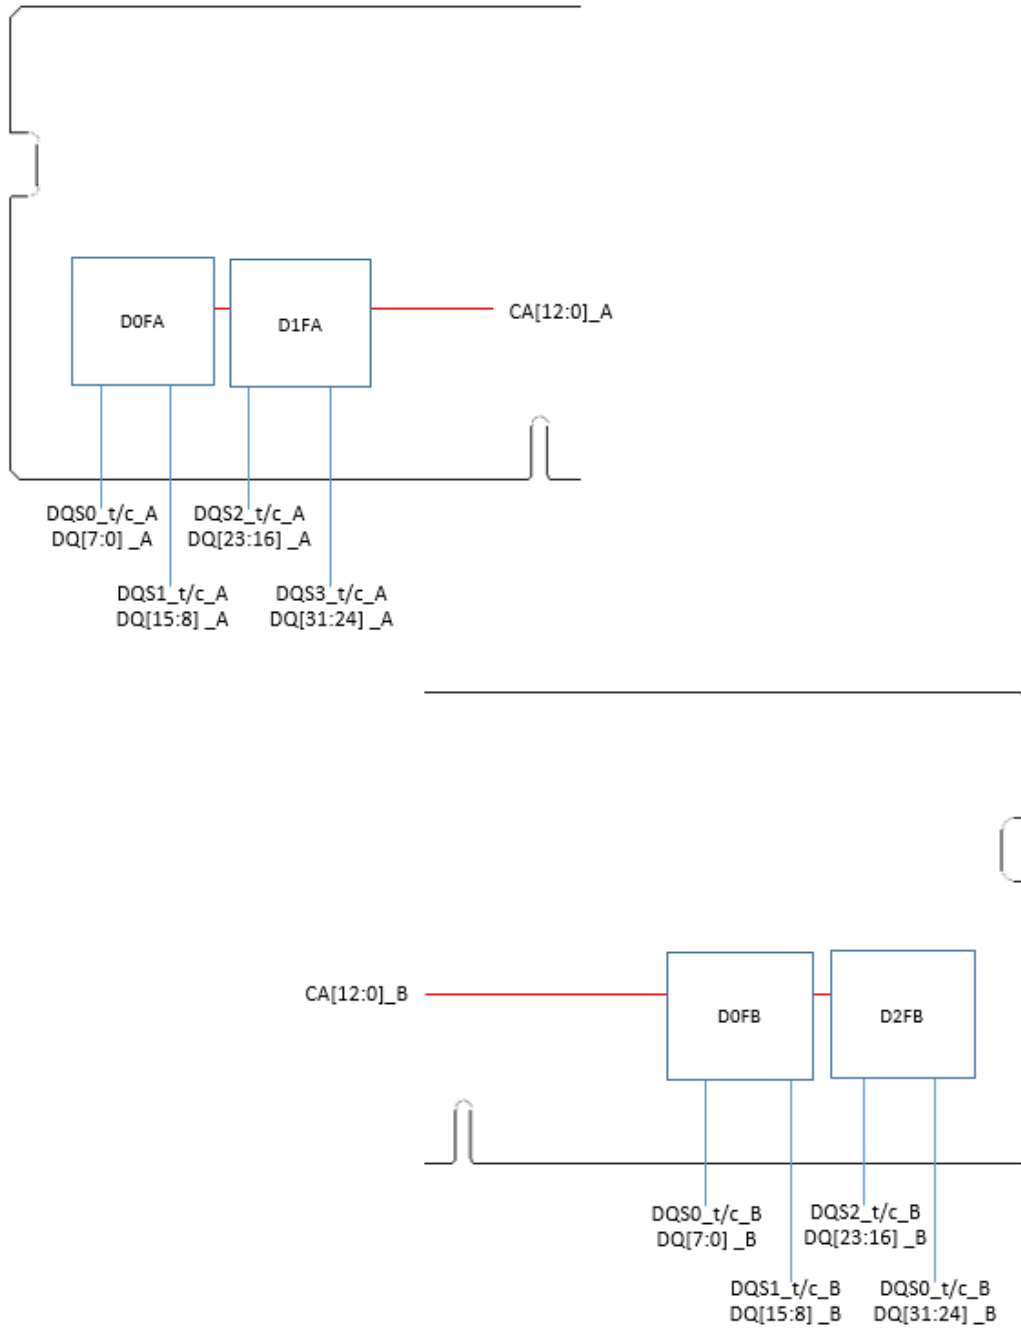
D0FA

D1FA

CA[12:0]_A

DQS0_t/c_A
DQ[7:0] _A

DQS2_t/c_A
DQ[23:16] _A

DQS1_t/c_A
DQ[15:8] _A

DQS3_t/c_A
DQ[31:24] _A

CA[12:0]_B

D0FB

D2FB

DQS0_t/c_B
DQ[7:0] _B

DQS2_t/c_B
DQ[23:16] _B

DQS1_t/c_B
DQ[15:8] _B

DQS0_t/c_B
DQ[31:24] _B